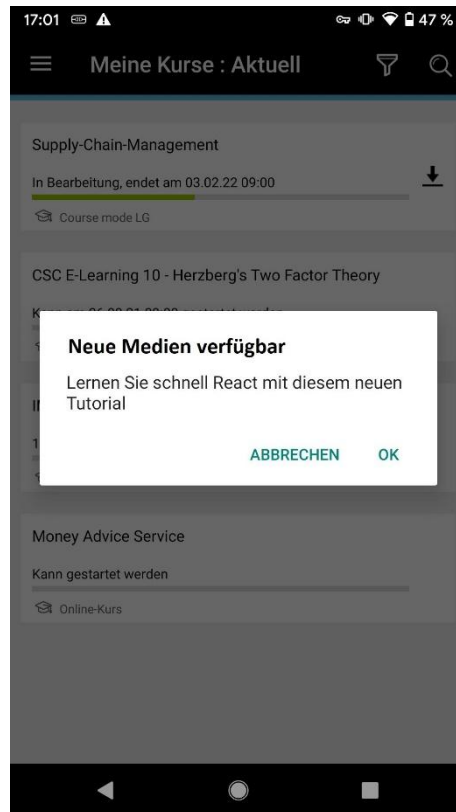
17:01

47 %

Meine Kurse : Aktuell

Supply-Chain-Management

In Bearbeitung, endet am 03.02.22 09:00

Course mode LG

CSC E-Learning 10 - Herzberg's Two Factor Theory

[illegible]

Neue Medien verfügbar

Lernen Sie schnell React mit diesem neuen Tutorial

ABBRECHEN OK

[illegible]

Money Advice Service

Kann gestartet werden

Online-Kurs